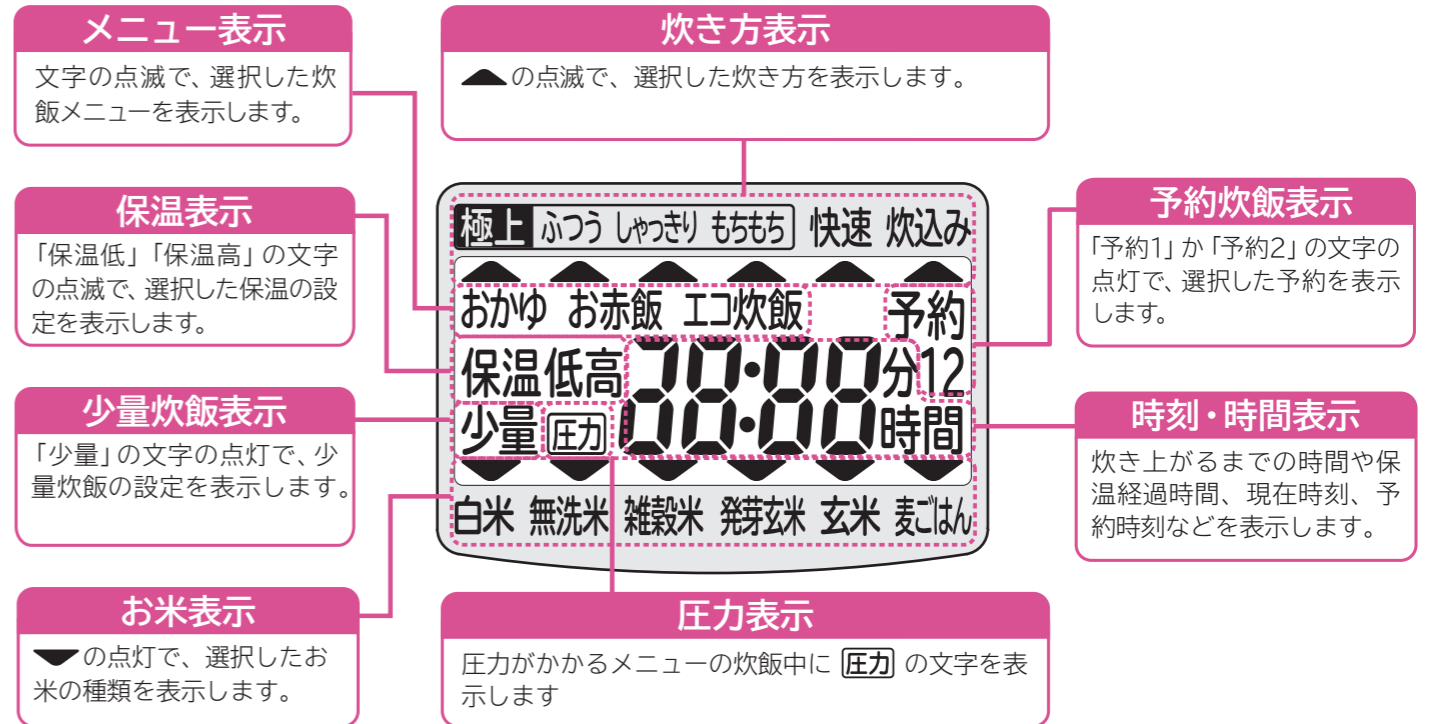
メニュー表示

文字の点滅で、選択した炊飯メニューを表示します。

炊き方表示

▲の点滅で、選択した炊き方を表示します。

保温表示

「保温低」「保温高」の文字の点滅で、選択した保温の設定を表示します。

少量炊飯表示

「少量」の文字の点灯で、少量炊飯の設定を表示します。

お米表示

▼の点灯で、選択したお米の種類を表示します。

極上 ふつう しゃっきり もちもち 快速 炊込み

おかゆ お赤飯 エコ炊飯 予約

保温低高 88:88 分 12

少量 圧力 時間

白米 無洗米 雑穀米 発芽玄米 玄米 麦ごはん

予約炊飯表示

「予約1」か「予約2」の文字の点灯で、選択した予約を表示します。

時刻・時間表示

炊き上がるまでの時間や保温経過時間、現在時刻、予約時刻などを表示します。

圧力表示

圧力がかかるメニューの炊飯中に 圧力 の文字を表示します